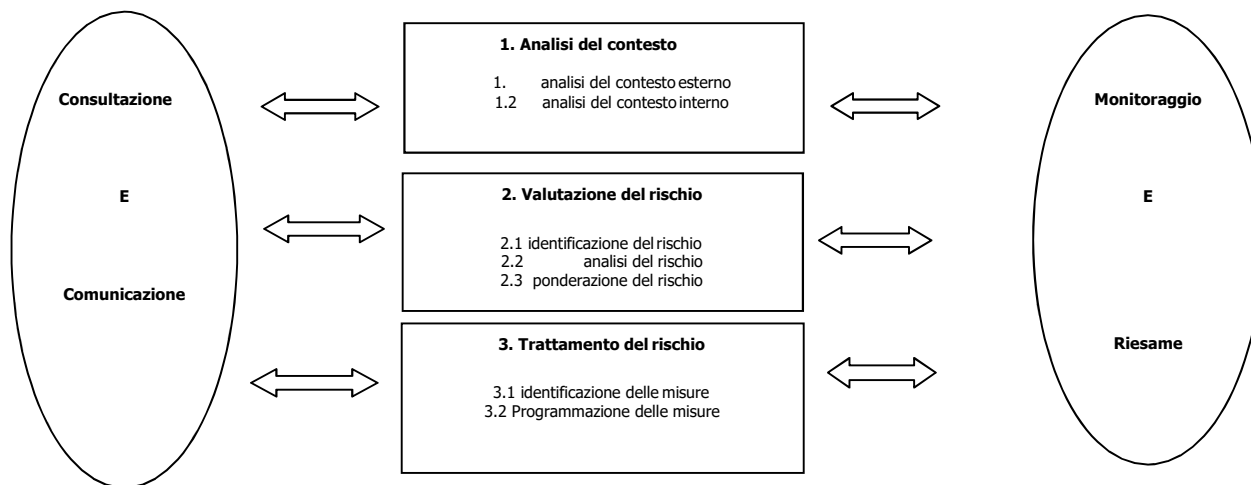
Consultazione

E

Comunicazione

1. Analisi del contesto

1. analisi del contesto esterno
1.2 analisi del contesto interno

2. Valutazione del rischio

2.1 identificazione del rischio
2.2 analisi del rischio
2.3 ponderazione del rischio

3. Trattamento del rischio

3.1 identificazione delle misure
3.2 Programmazione delle misure

Monitoraggio

E

Riesame